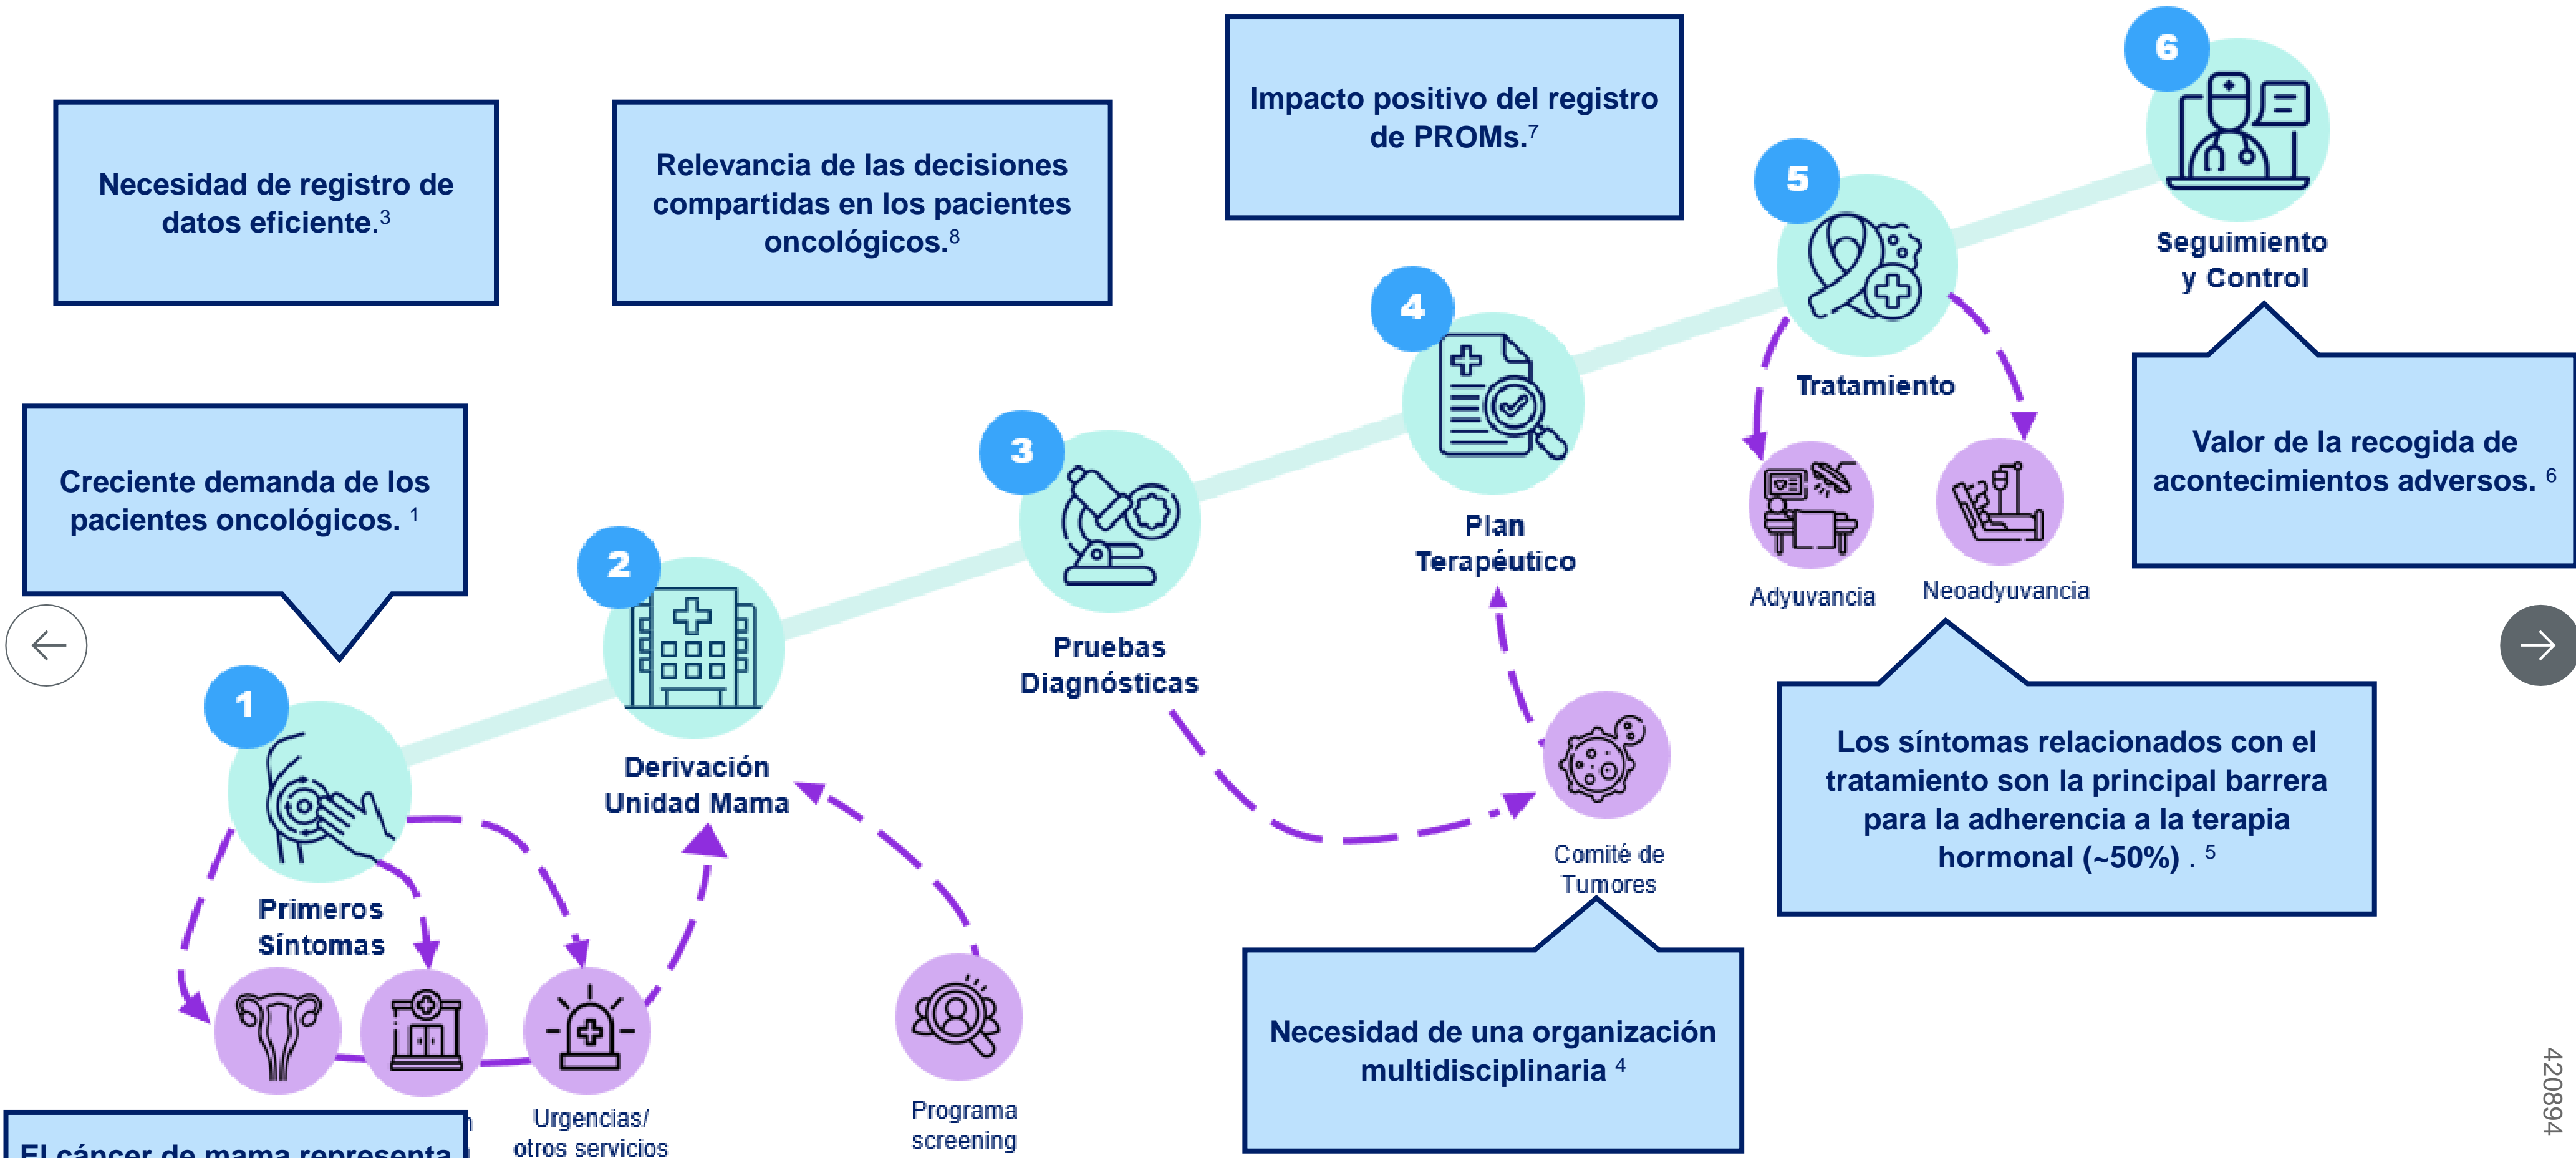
Necesidad de registro de datos eficiente.$^3$

Relevancia de las decisiones compartidas en los pacientes oncológicos.$^8$

Impacto positivo del registro de PROMs.$^7$

6

Seguimiento y Control

5

Tratamiento

4

Plan Terapéutico

3

Pruebas Diagnósticas

2

Derivación Unidad Mama

1

Primeros Síntomas

Creciente demanda de los pacientes oncológicos. $^1$

Adyuvancia

Neoadyuvancia

Valor de la recogida de acontecimientos adversos. $^6$

Los síntomas relacionados con el tratamiento son la principal barrera para la adherencia a la terapia hormonal (~50%) . $^5$

Comité de Tumores

Necesidad de una organización multidisciplinaria $^4$

Urgencias/ otros servicios

Programa screening

El cáncer de mama representa

420894